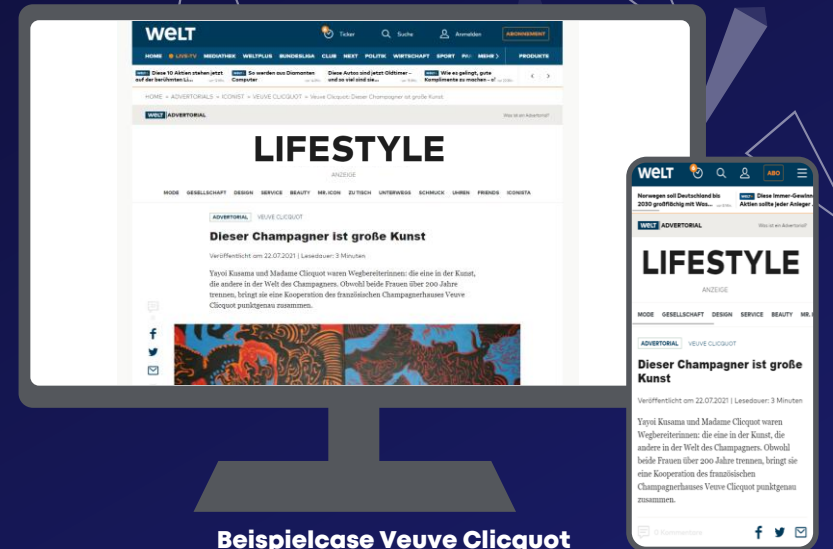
WELT
Ticker Suche Anmelden ABONNEMENT
HOME LIVE-TV MEDIATHEK WELTPLUS BUNDESLIGA CLUB NEXT POLITIK WIRTSCHAFT SPORT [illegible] MEHR PRODUKTE

Diese 10 Aktien stehen jetzt auf der berühmten Li... So werden aus Diamanten Computer Diese Autos sind jetzt Oldtimer – und so viel sind sie... Wie es gelingt, gute Komplimente zu machen – e...

HOME > ADVERTORIALS > ICONIST > VEUVE CLICQUOT > Veuve Clicquot: Dieser Champagner ist große Kunst

WELT ADVERTORIAL Was ist ein Advertorial?

LIFESTYLE
ANZEIGE

MODE GESELLSCHAFT DESIGN SERVICE BEAUTY MR. ICON ZU TISCH UNTERWEGS SCHMUCK UHREN FRIENDS ICONISTA

ADVERTORIAL VEUVE CLICQUOT

Dieser Champagner ist große Kunst

Veröffentlicht am 22.07.2021 | Lesedauer: 3 Minuten

Yayoi Kusama und Madame Clicquot waren Wegbereiterinnen: die eine in der Kunst, die andere in der Welt des Champagners. Obwohl beide Frauen über 200 Jahre trennen, bringt sie eine Kooperation des französischen Champagnerhauses Veuve Clicquot punktgenau zusammen.

WELT ABO
Norwegen soll Deutschland bis 2030 großflächig mit Wa... Diese Immer-Gewinn-Aktien sollte jeder Anleger ...

WELT ADVERTORIAL Was ist ein Advertorial?

LIFESTYLE
ANZEIGE

MODE GESELLSCHAFT DESIGN SERVICE BEAUTY MR.

ADVERTORIAL VEUVE CLICQUOT

Dieser Champagner ist große Kunst

Veröffentlicht am 22.07.2021 | Lesedauer: 3 Minuten

Yayoi Kusama und Madame Clicquot waren Wegbereiterinnen: die eine in der Kunst, die andere in der Welt des Champagners. Obwohl beide Frauen über 200 Jahre trennen, bringt sie eine Kooperation des französischen Champagnerhauses Veuve Clicquot punktgenau zusammen.

0 Kommentare

Beispielcase Veuve Clicquot